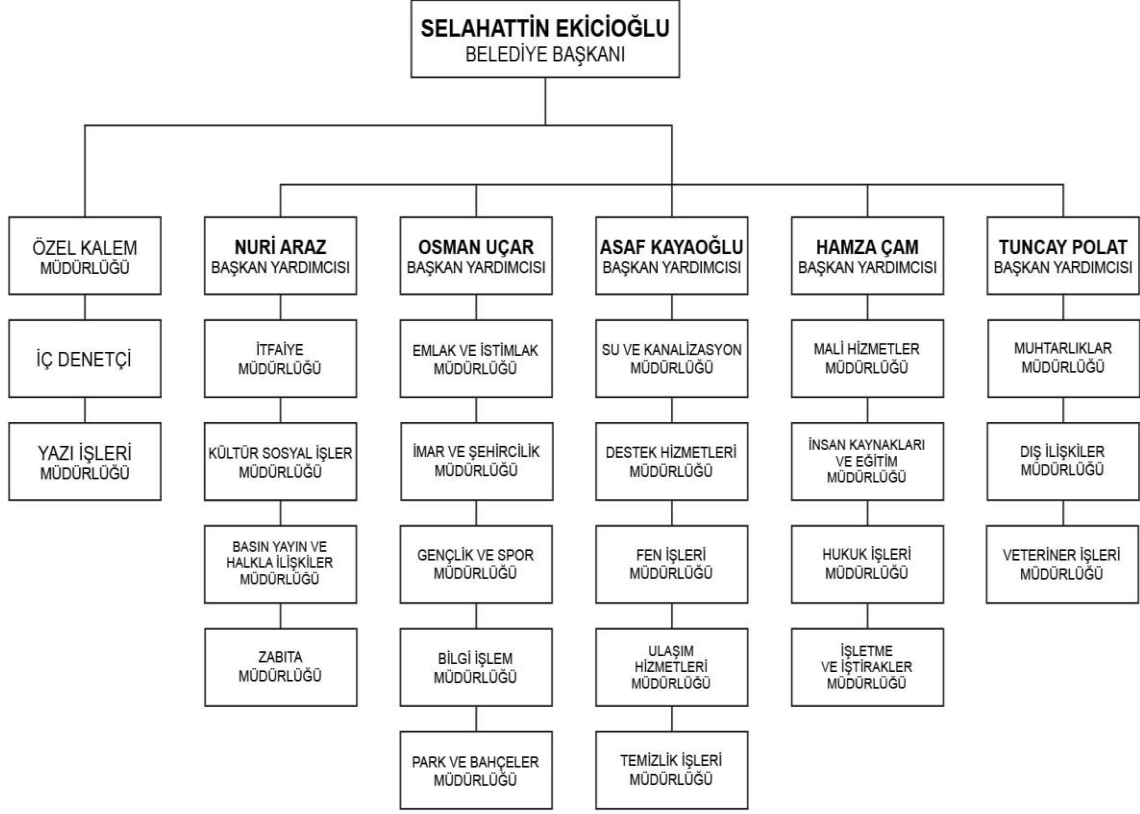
SELAHATTİN EKİCİOĞLU
BELEDİYE BAŞKANI

ÖZEL KALEM
MÜDÜRLÜĞÜ

İÇ DENETÇİ

YAZI İŞLERİ
MÜDÜRLÜĞÜ

NURİ ARAZ
BAŞKAN YARDIMCISI

İTFAİYE
MÜDÜRLÜĞÜ

KÜLTÜR SOSYAL İŞLER
MÜDÜRLÜĞÜ

BASIN YAYIN VE
HALKLA İLİŞKİLER
MÜDÜRLÜĞÜ

ZABITA
MÜDÜRLÜĞÜ

OSMAN UÇAR
BAŞKAN YARDIMCISI

EMLAK VE İSTİMLAK
MÜDÜRLÜĞÜ

İMAR VE ŞEHİRCİLİK
MÜDÜRLÜĞÜ

GENÇLİK VE SPOR
MÜDÜRLÜĞÜ

BİLGİ İŞLEM
MÜDÜRLÜĞÜ

PARK VE BAHÇELER
MÜDÜRLÜĞÜ

ASAF KAYAOĞLU
BAŞKAN YARDIMCISI

SU VE KANALİZASYON
MÜDÜRLÜĞÜ

DESTEK HİZMETLERİ
MÜDÜRLÜĞÜ

FEN İŞLERİ
MÜDÜRLÜĞÜ

ULAŞIM
HİZMETLERİ
MÜDÜRLÜĞÜ

TEMİZLİK İŞLERİ
MÜDÜRLÜĞÜ

HAMZA ÇAM
BAŞKAN YARDIMCISI

MALİ HİZMETLER
MÜDÜRLÜĞÜ

İNSAN KAYNAKLARI
VE EĞİTİM
MÜDÜRLÜĞÜ

HUKUK İŞLERİ
MÜDÜRLÜĞÜ

İŞLETME
VE İŞTİRAKLER
MÜDÜRLÜĞÜ

TUNCAY POLAT
BAŞKAN YARDIMCISI

MUHTARLIKLAR
MÜDÜRLÜĞÜ

DIŞ İLİŞKİLER
MÜDÜRLÜĞÜ

VETERİNER İŞLERİ
MÜDÜRLÜĞÜ